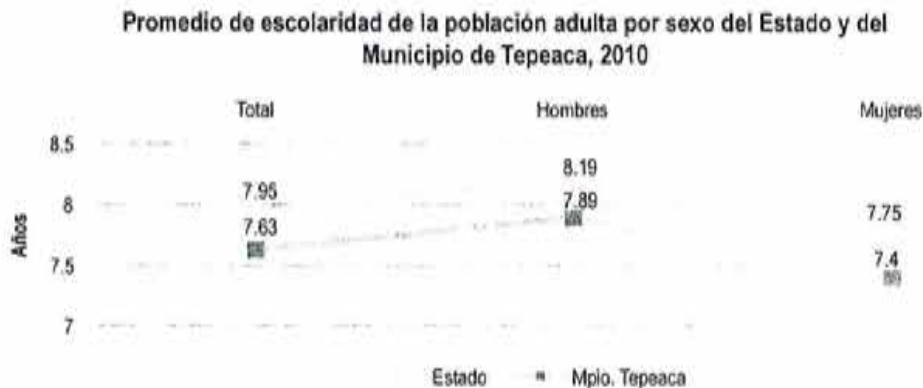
Promedio de escolaridad de la población adulta por sexo del Estado y del Municipio de Tepeaca, 2010

Total

Hombres

Mujeres

8.5

8

7.5

7

Años

7.95

7.63

8.19

7.89

7.75

7.4

Estado

Mpio. Tepeaca